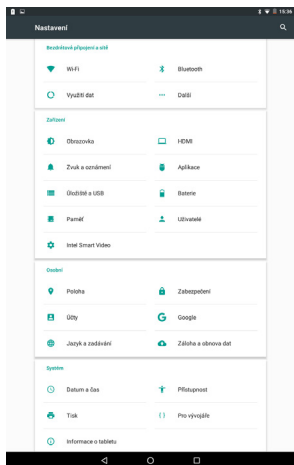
15:36

Nastavení

Bezdrátová připojení a sítě

Wi-Fi

Bluetooth

Využití dat

Další

Zařízení

Obrazovka

HDMI

Zvuk a oznámení

Aplikace

Úložiště a USB

Baterie

Paměť

Uživatelé

Intel Smart Video

Osobní

Poloha

Zabezpečení

Účty

Google

Jazyk a zadávání

Záloha a obnova dat

Systém

Datum a čas

Přístupnost

Tisk

Pro vývojáře

Informace o tabletu